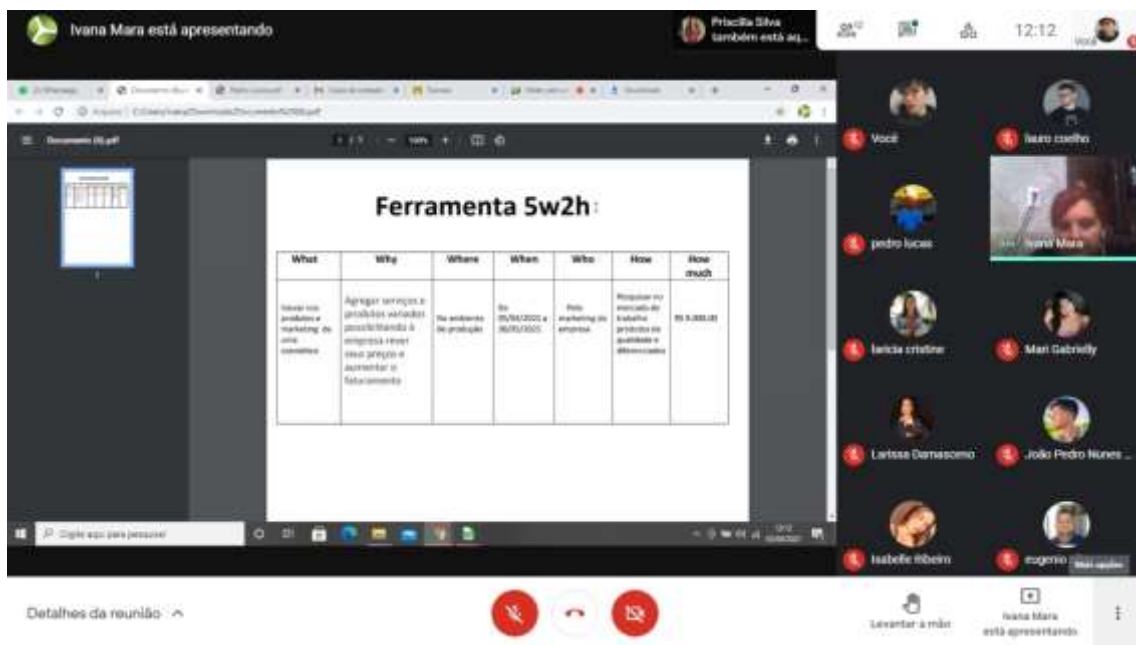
Ivana Mara está apresentando

Priscilla Silva também está aq...

12:12

Documento (8).pdf

Ferramenta 5w2h

| What | Why | Where | When | Who | How | How much |
|---|---|---|---|---|---|---|
| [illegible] | Agregar serviços e produtos variados possibilitando à empresa rever seus preços e aumentar o faturamento | No ambiente de produção | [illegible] | Pelo marketing da empresa | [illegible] | R$ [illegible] |

Digite aqui para pesquisar

Você
lauro coelho
pedro lucas
Ivana Mara
laricia cristine
Mari Gabrielly
Larissa Damasceno
João Pedro Nunes ...
Isabelle Ribeiro
eugenio
Mais opções

Detalhes da reunião

Levantar a mão

Ivana Mara está apresentando